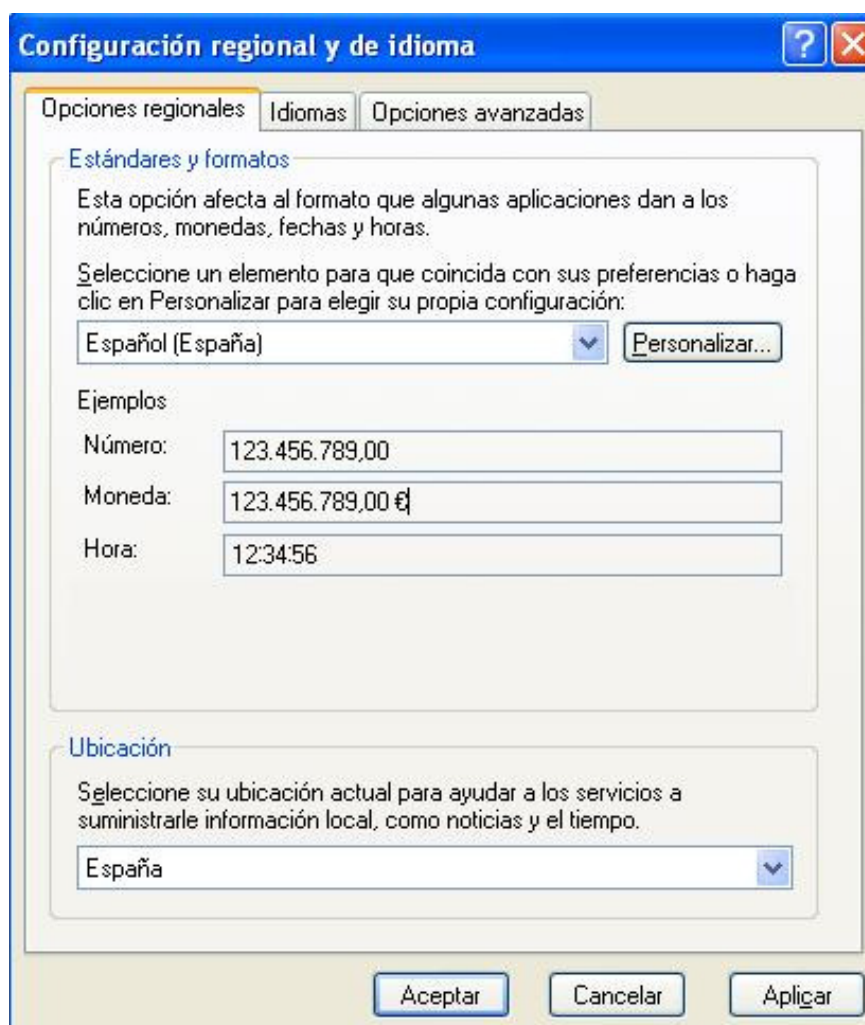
Configuración regional y de idioma

Opciones regionales | Idiomas | Opciones avanzadas

Estándares y formatos

Esta opción afecta al formato que algunas aplicaciones dan a los números, monedas, fechas y horas.

Seleccione un elemento para que coincida con sus preferencias o haga clic en Personalizar para elegir su propia configuración:

Español (España)

Personalizar...

Ejemplos

Número: 123.456.789,00

Moneda: 123.456.789,00 €

Hora: 12:34:56

Ubicación

Seleccione su ubicación actual para ayudar a los servicios a suministrarle información local, como noticias y el tiempo.

España

Aceptar

Cancelar

Aplicar